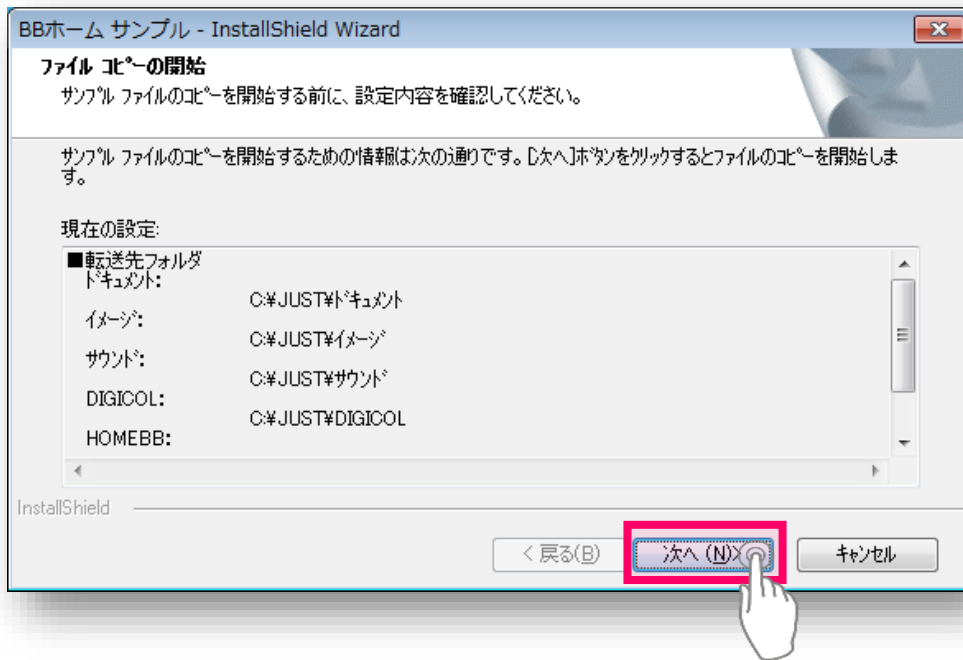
BBホーム サンプル - InstallShield Wizard

ファイル コピーの開始

サンプル ファイルのコピーを開始する前に、設定内容を確認してください。

サンプル ファイルのコピーを開始するための情報は次の通りです。[次へ]ボタンをクリックするとファイルのコピーを開始します。

現在の設定:

■転送先フォルダ
ドキュメント:
C:¥JUST¥ドキュメント
イメージ:
C:¥JUST¥イメージ
サウンド:
C:¥JUST¥サウンド
DIGICOL:
C:¥JUST¥DIGICOL
HOMEBB:

InstallShield

< 戻る(B)
次へ (N)>
キャンセル